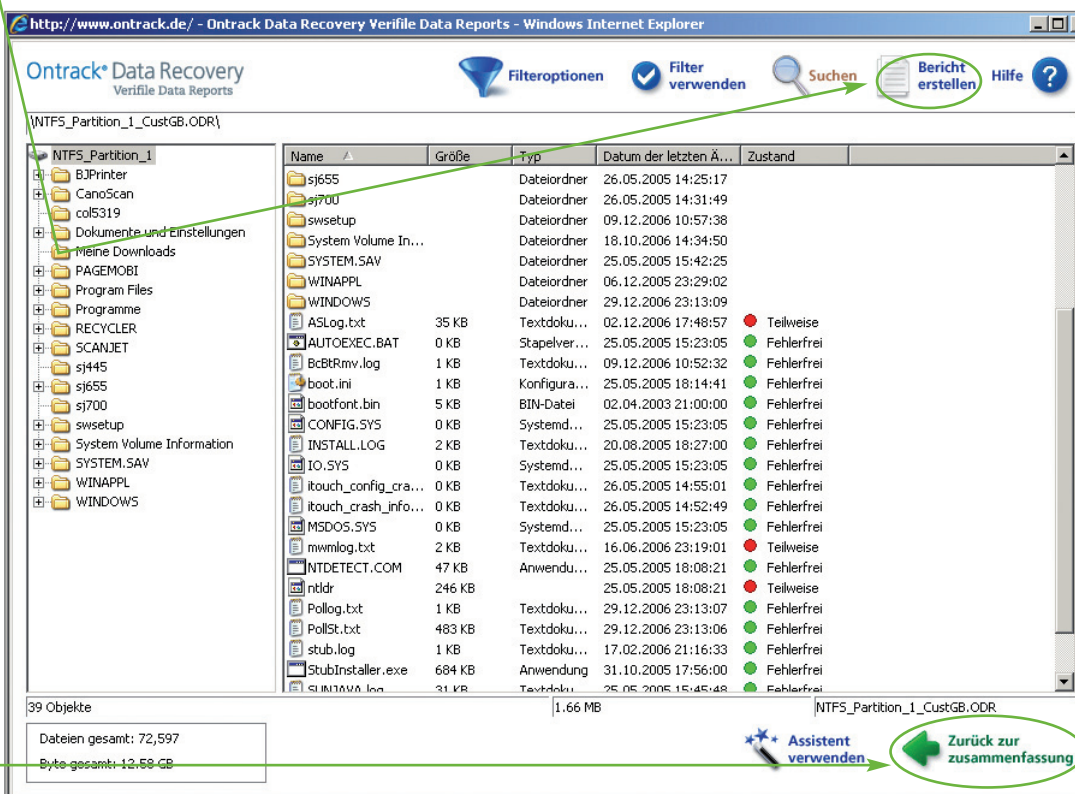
http://www.ontrack.de/ - Ontrack Data Recovery Verifile Data Reports - Windows Internet Explorer

Ontrack Data Recovery
Verifile Data Reports

Filteroptionen
Filter verwenden
Suchen
Bericht erstellen
Hilfe

\NTFS_Partition_1_CustGB.ODR\

NTFS_Partition_1
BJPrinter
CanoScan
col5319
Dokumente und Einstellungen
Meine Downloads
PAGEMOBI
Program Files
Programme
RECYCLER
SCANJET
sj445
sj655
sj700
swsetup
System Volume Information
SYSTEM.SAV
WINAPPL
WINDOWS

| Name | Größe | Typ | Datum der letzten Ä... | Zustand |
|---|---|---|---|---|
| sj655 | | Dateiordner | 26.05.2005 14:25:17 | |
| sj700 | | Dateiordner | 26.05.2005 14:31:49 | |
| swsetup | | Dateiordner | 09.12.2006 10:57:38 | |
| System Volume In... | | Dateiordner | 18.10.2006 14:34:50 | |
| SYSTEM.SAV | | Dateiordner | 25.05.2005 15:42:25 | |
| WINAPPL | | Dateiordner | 06.12.2005 23:29:02 | |
| WINDOWS | | Dateiordner | 29.12.2006 23:13:09 | |
| ASLog.txt | 35 KB | Textdoku... | 02.12.2006 17:48:57 | Teilweise |
| AUTOEXEC.BAT | 0 KB | Stapelver... | 25.05.2005 15:23:05 | Fehlerfrei |
| BcBtRmv.log | 1 KB | Textdoku... | 09.12.2006 10:52:32 | Fehlerfrei |
| boot.ini | 1 KB | Konfigura... | 25.05.2005 18:14:41 | Fehlerfrei |
| bootfont.bin | 5 KB | BIN-Datei | 02.04.2003 21:00:00 | Fehlerfrei |
| CONFIG.SYS | 0 KB | Systemd... | 25.05.2005 15:23:05 | Fehlerfrei |
| INSTALL.LOG | 2 KB | Textdoku... | 20.08.2005 18:27:00 | Fehlerfrei |
| IO.SYS | 0 KB | Systemd... | 25.05.2005 15:23:05 | Fehlerfrei |
| itouch_config_cra... | 0 KB | Textdoku... | 26.05.2005 14:55:01 | Fehlerfrei |
| itouch_crash_info... | 0 KB | Textdoku... | 26.05.2005 14:52:49 | Fehlerfrei |
| MSDOS.SYS | 0 KB | Systemd... | 25.05.2005 15:23:05 | Fehlerfrei |
| mwmlog.txt | 2 KB | Textdoku... | 16.06.2006 23:19:01 | Teilweise |
| NTDETECT.COM | 47 KB | Anwendu... | 25.05.2005 18:08:21 | Fehlerfrei |
| ntldr | 246 KB | | 25.05.2005 18:08:21 | Teilweise |
| Pollog.txt | 1 KB | Textdoku... | 29.12.2006 23:13:07 | Fehlerfrei |
| PollSt.txt | 483 KB | Textdoku... | 29.12.2006 23:13:06 | Fehlerfrei |
| stub.log | 1 KB | Textdoku... | 17.02.2006 21:16:33 | Fehlerfrei |
| StubInstaller.exe | 684 KB | Anwendung | 31.10.2006 17:56:00 | Fehlerfrei |
| SUNJAVA.log | 31 KB | Textdoku... | 25.05.2005 15:45:48 | Fehlerfrei |

39 Objekte | 1.66 MB | NTFS_Partition_1_CustGB.ODR

Dateien gesamt: 72,597
Byte gesamt: 12.58 GB

Assistent verwenden
Zurück zur zusammenfassung